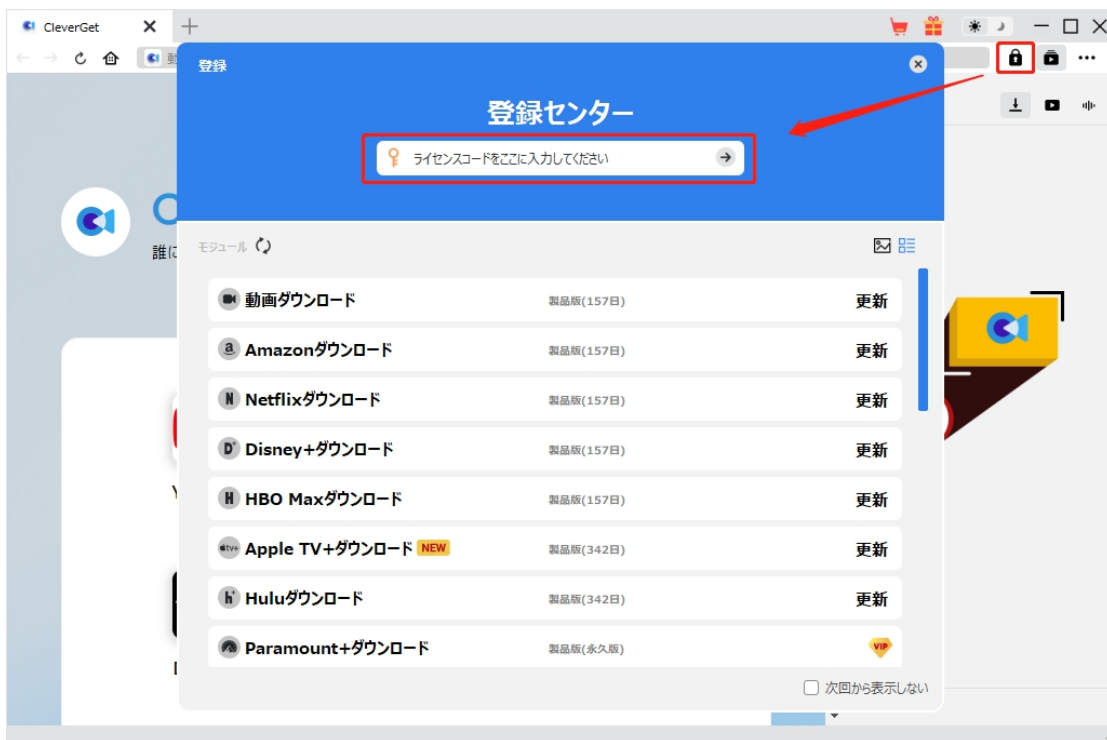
CleverGet

登録

登録センター

ライセンスコードをここに入力してください

モジュール

| | | |
|---|---|---|
| 動画ダウンロード | 製品版(157日) | 更新 |
| Amazonダウンロード | 製品版(157日) | 更新 |
| Netflixダウンロード | 製品版(157日) | 更新 |
| Disney+ダウンロード | 製品版(157日) | 更新 |
| HBO Maxダウンロード | 製品版(157日) | 更新 |
| Apple TV+ダウンロード NEW | 製品版(342日) | 更新 |
| Huluダウンロード | 製品版(342日) | 更新 |
| Paramount+ダウンロード | 製品版(永久版) | VIP |

次回から表示しない

誰に